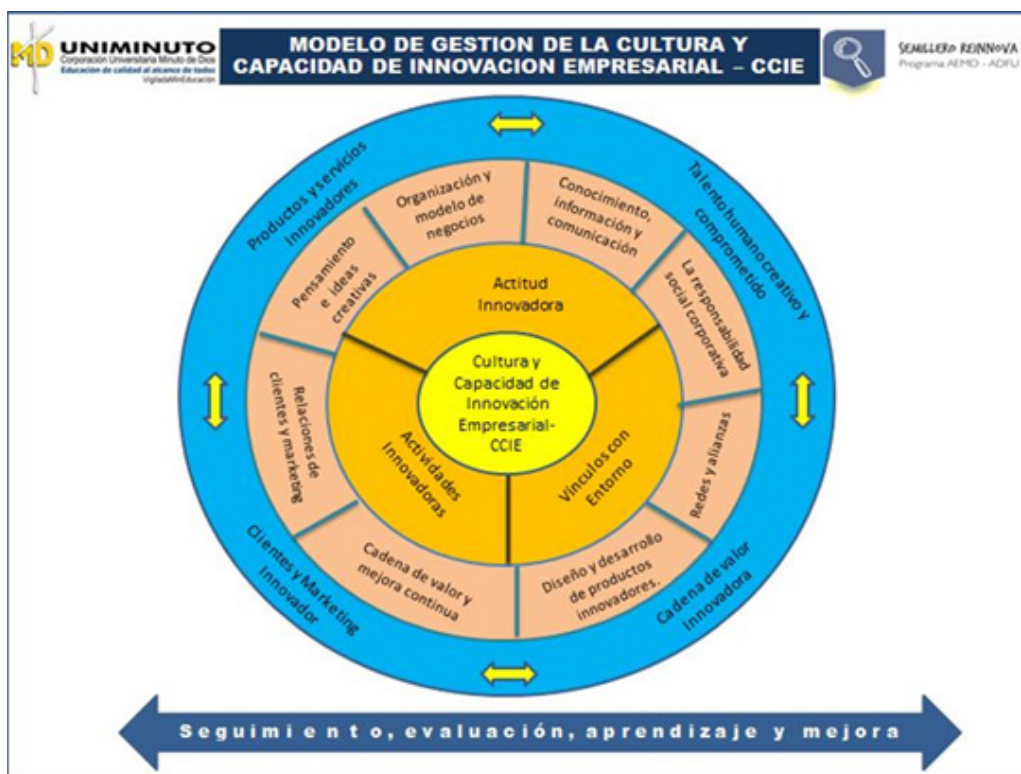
UNIMINUTO
Corporación Universitaria Minuto de Dios
Educación de calidad al alcance de todos
VigiladaMinEducación

MODELO DE GESTION DE LA CULTURA Y CAPACIDAD DE INNOVACION EMPRESARIAL – CCIE

SEMILLERO REINNOVA
Programa AEMD - ADFU

Productos y servicios Innovadores

Talento humano creativo y comprometido

Clientes y Marketing Innovador

Cadena de valor Innovadora

Organización y modelo de negocios

Conocimiento, información y comunicación

Pensamiento e ideas creativas

La responsabilidad social corporativa

Relaciones de clientes y marketing

Redes y alianzas

Cadena de valor y mejora continua

Diseño y desarrollo de productos innovadores.

Actitud Innovadora

Actividades Innovadoras

Vínculos con Entorno

Cultura y Capacidad de Innovación Empresarial- CCIE

Seguimiento, evaluación, aprendizaje y mejora